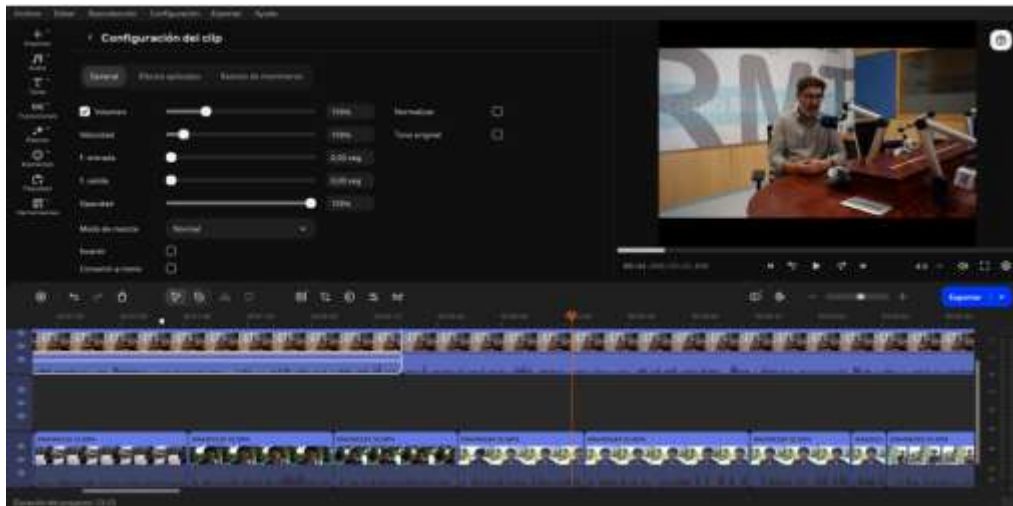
Archivo Editar Reproducción Configuración Exportar Ayuda

Configuración del clip

General

Volumen 100%
Normalizar
Velocidad 100%
Tono original
T. entrada 0,00 seg
T. salida 0,00 seg
Opacidad 100%
Modo de mezcla Normal
Invertir
Convertir a mono

Exportar